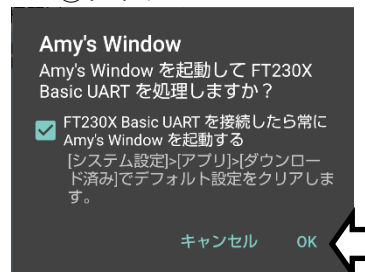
Amy's Window

Amy's Window を起動して FT230X Basic UART を処理しますか？

FT230X Basic UART を接続したら常に Amy's Window を起動する

[システム設定]>[アプリ]>[ダウンロード済み]でデフォルト設定をクリアします。

キャンセル OK